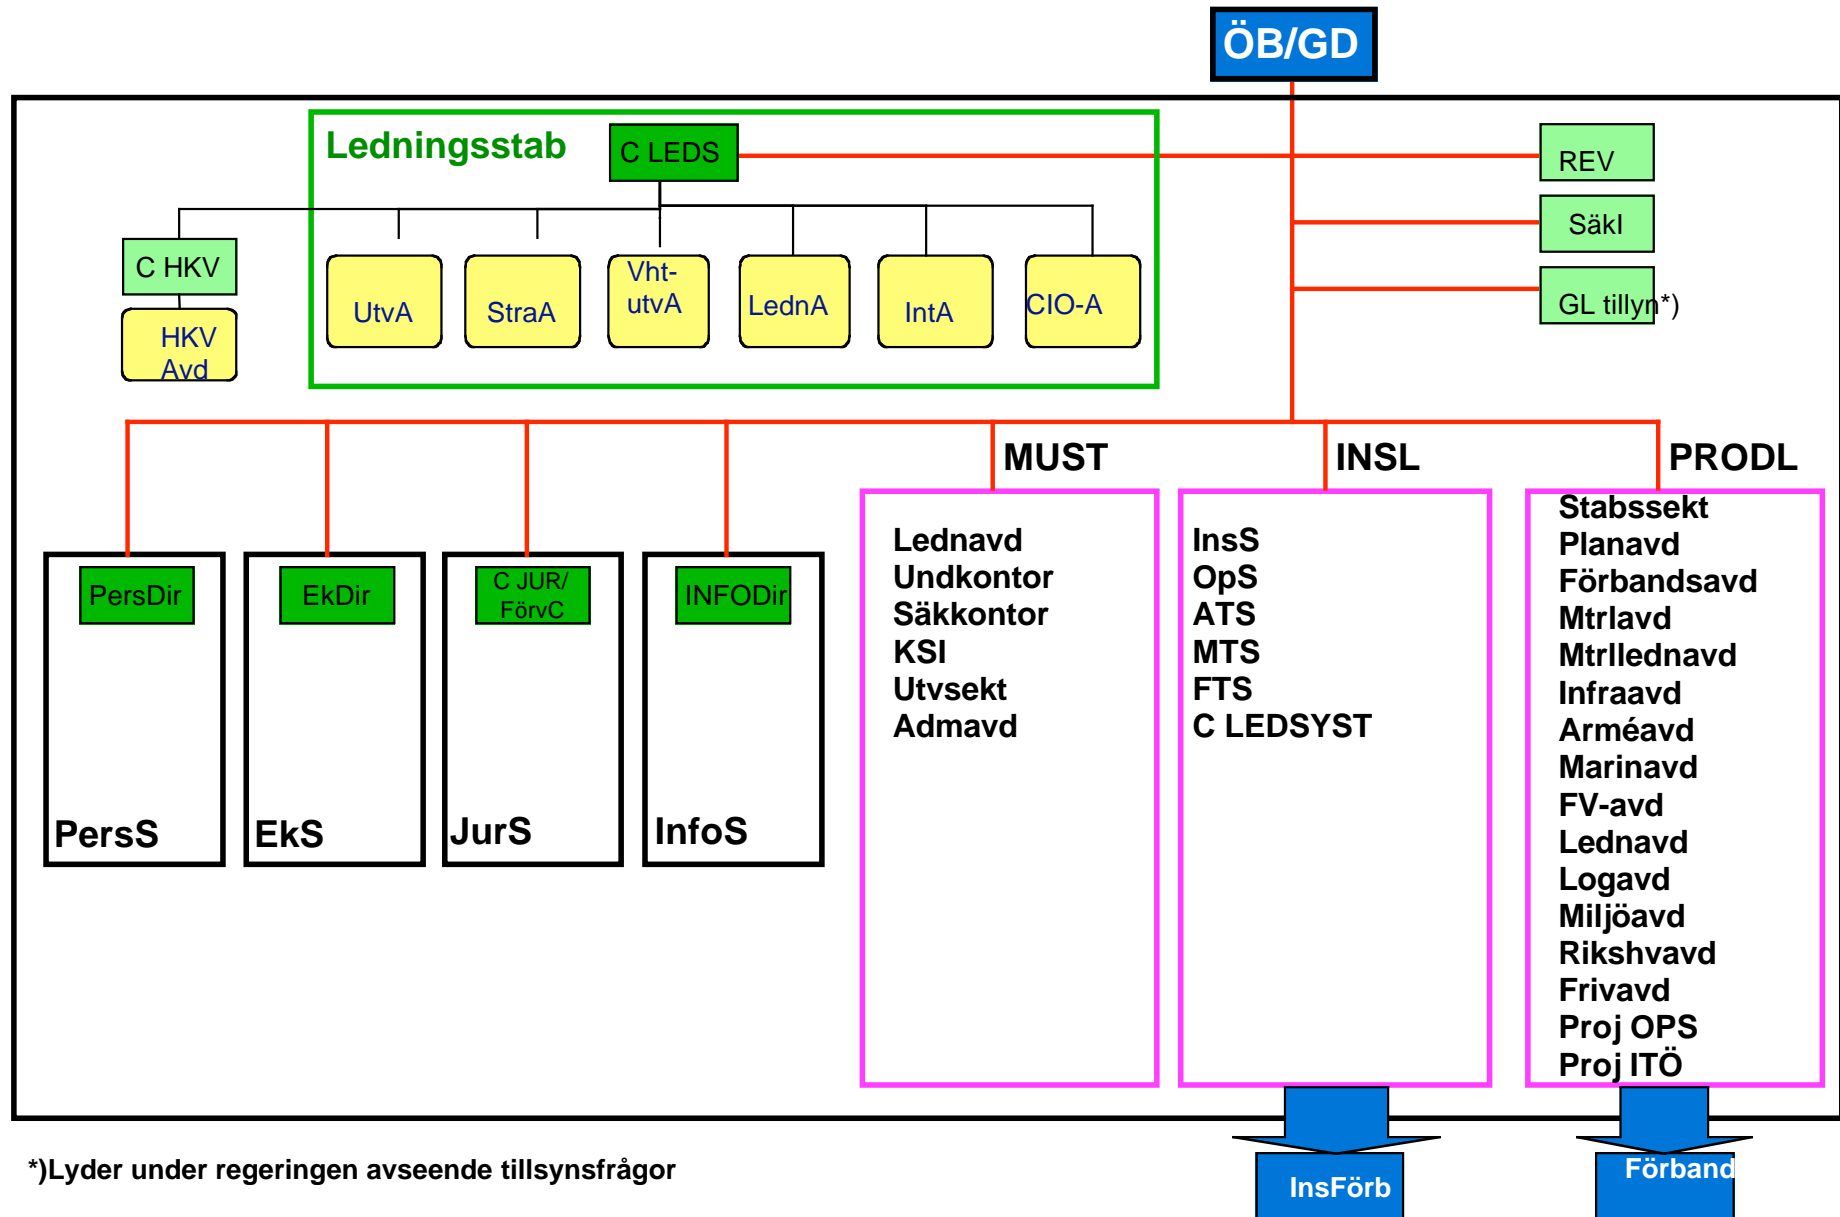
ÖB/GD

Ledningsstab

C LEDS

REV

Säkl

GL tillyn*)

C HKV

HKV Avd

UtvA

StraA

Vht-utvA

LednA

IntA

CIO-A

MUST

INSL

PRODL

PersDir

EkDir

C JUR/ FörvC

INFODir

PersS

EkS

JurS

InfoS

Lednavd
Undkontor
Säkkontor
KSI
Utvsekt
Admavd

InsS
OpS
ATS
MTS
FTS
C LEDSYST

Stabssekt
Planavd
Förbandsavd
Mtrlavd
Mtrllednavd
Infraavd
Arméavd
Marinavd
FV-avd
Lednavd
Logavd
Miljöavd
Rikshavd
Frivavd
Proj OPS
Proj ITÖ

*)Lyder under regeringen avseende tillsynsfrågor

InsFörb

Förband